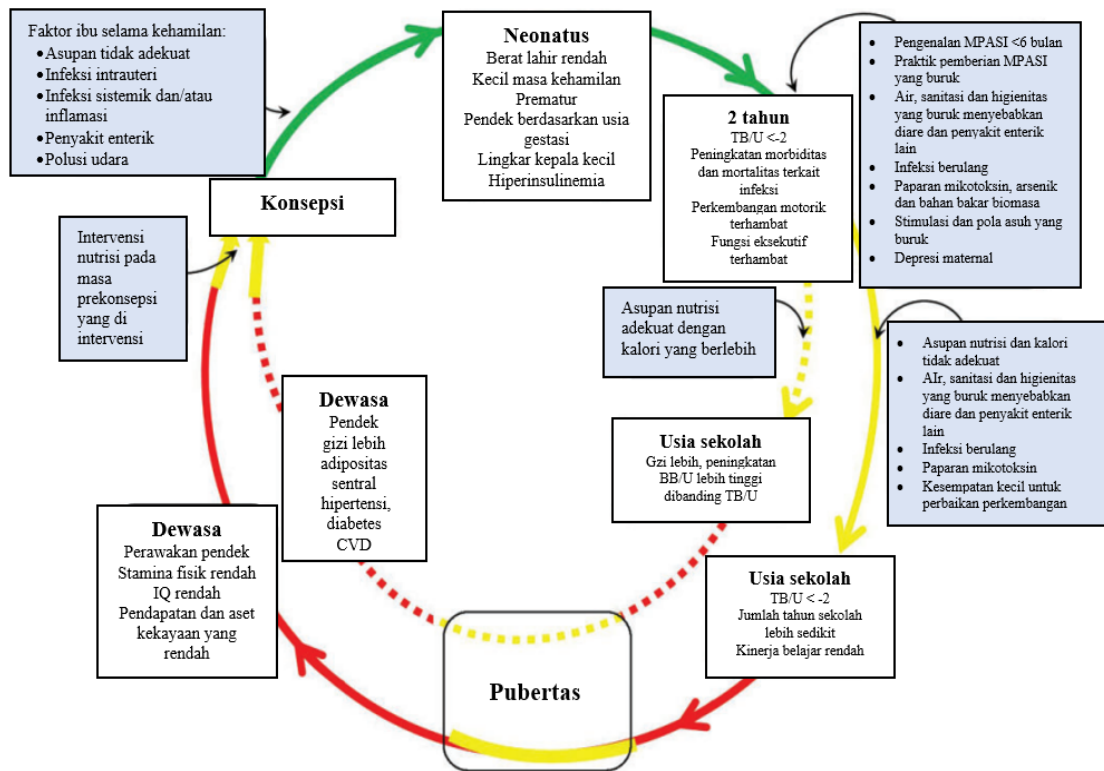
Faktor ibu selama kehamilan:
- Asupan tidak adekuat
- Infeksi intrauteri
- Infeksi sistemik dan/atau inflamasi
- Penyakit enterik
- Polusi udara

Neonatus
Berat lahir rendah
Kecil masa kehamilan
Prematur
Pendek berdasarkan usia gestasi
Lingkar kepala kecil
Hiperinsulinemia

- Pengenalan MPASI <6 bulan
- Praktik pemberian MPASI yang buruk
- Air, sanitasi dan higienitas yang buruk menyebabkan diare dan penyakit enterik lain
- Infeksi berulang
- Paparan mikotoksin, arsenik dan bahan bakar biomasa
- Stimulasi dan pola asuh yang buruk
- Depresi maternal

2 tahun
TB/U <-2
Peningkatan morbiditas dan mortalitas terkait infeksi
Perkembangan motorik terhambat
Fungsi eksekutif terhambat

Konsepsi

Intervensi nutrisi pada masa prekonsepsi yang di intervensi

Asupan nutrisi adekuat dengan kalori yang berlebih

- Asupan nutrisi dan kalori tidak adekuat
- AIr, sanitasi dan higienitas yang buruk menyebabkan diare dan penyakit enterik lain
- Infeksi berulang
- Paparan mikotoksin
- Kesempatan kecil untuk perbaikan perkembangan

Dewasa
Pendek
gizi lebih
adipositas sentral
hipertensi,
diabetes
CVD

Usia sekolah
Gzi lebih, peningkatan BB/U lebih tinggi dibanding TB/U

Dewasa
Perawakan pendek
Stamina fisik rendah
IQ rendah
Pendapatan dan aset kekayaan yang rendah

Usia sekolah
TB/U < -2
Jumlah tahun sekolah lebih sedikit
Kinerja belajar rendah

Pubertas